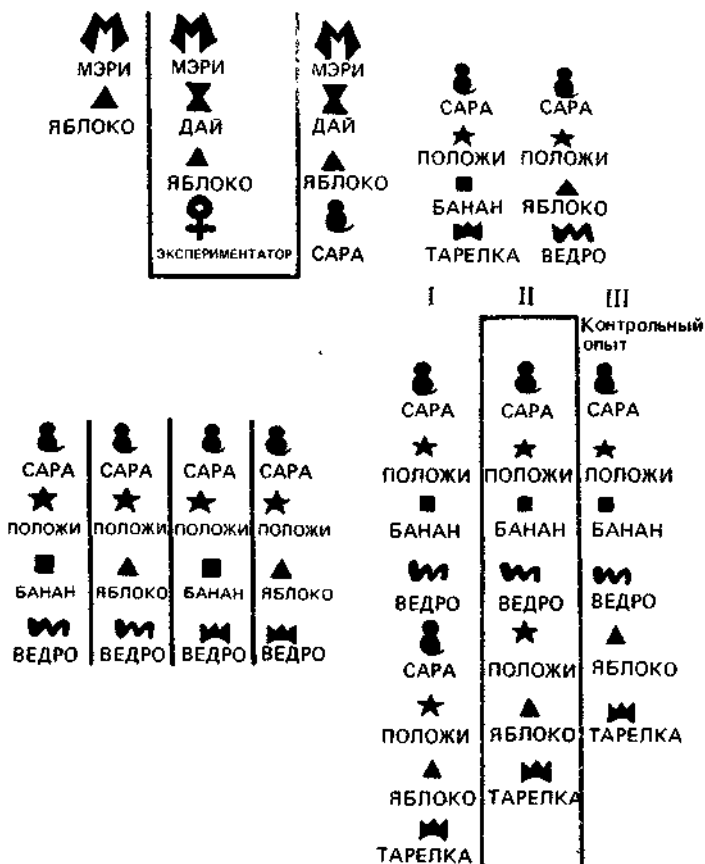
МЭРИ
ЯБЛОКО

МЭРИ
ДАЙ
ЯБЛОКО
ЭКСПЕРИМЕНТАТОР

МЭРИ
ДАЙ
ЯБЛОКО
САРА

САРА
ПОЛОЖИ
БАНАН
ТАРЕЛКА

САРА
ПОЛОЖИ
ЯБЛОКО
ВЕДРО

САРА
ПОЛОЖИ
БАНАН
ВЕДРО

САРА
ПОЛОЖИ
ЯБЛОКО
ВЕДРО

САРА
ПОЛОЖИ
БАНАН
ВЕДРО

САРА
ПОЛОЖИ
ЯБЛОКО
ВЕДРО

I
САРА
ПОЛОЖИ
БАНАН
ВЕДРО
САРА
ПОЛОЖИ
ЯБЛОКО
ТАРЕЛКА

II
САРА
ПОЛОЖИ
БАНАН
ВЕДРО
ПОЛОЖИ
ЯБЛОКО
ТАРЕЛКА

III
Контрольный опыт
САРА
ПОЛОЖИ
БАНАН
ВЕДРО
ЯБЛОКО
ТАРЕЛКА